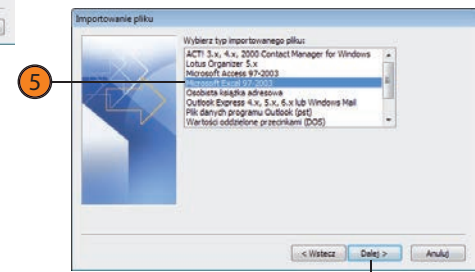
Importowanie pliku

Wybierz typ importowanego pliku:

ACT! 3.x, 4.x, 2000 Contact Manager for Windows
Lotus Organizer 5.x
Microsoft Access 97-2003
Microsoft Excel 97-2003
Osobista książka adresowa
Outlook Express 4.x, 5.x, 6.x lub Windows Mail
Plik danych programu Outlook (pst)
Wartości oddzielone przecinkami (DOS)

5

< Wstecz
Dalej >
Anuluj